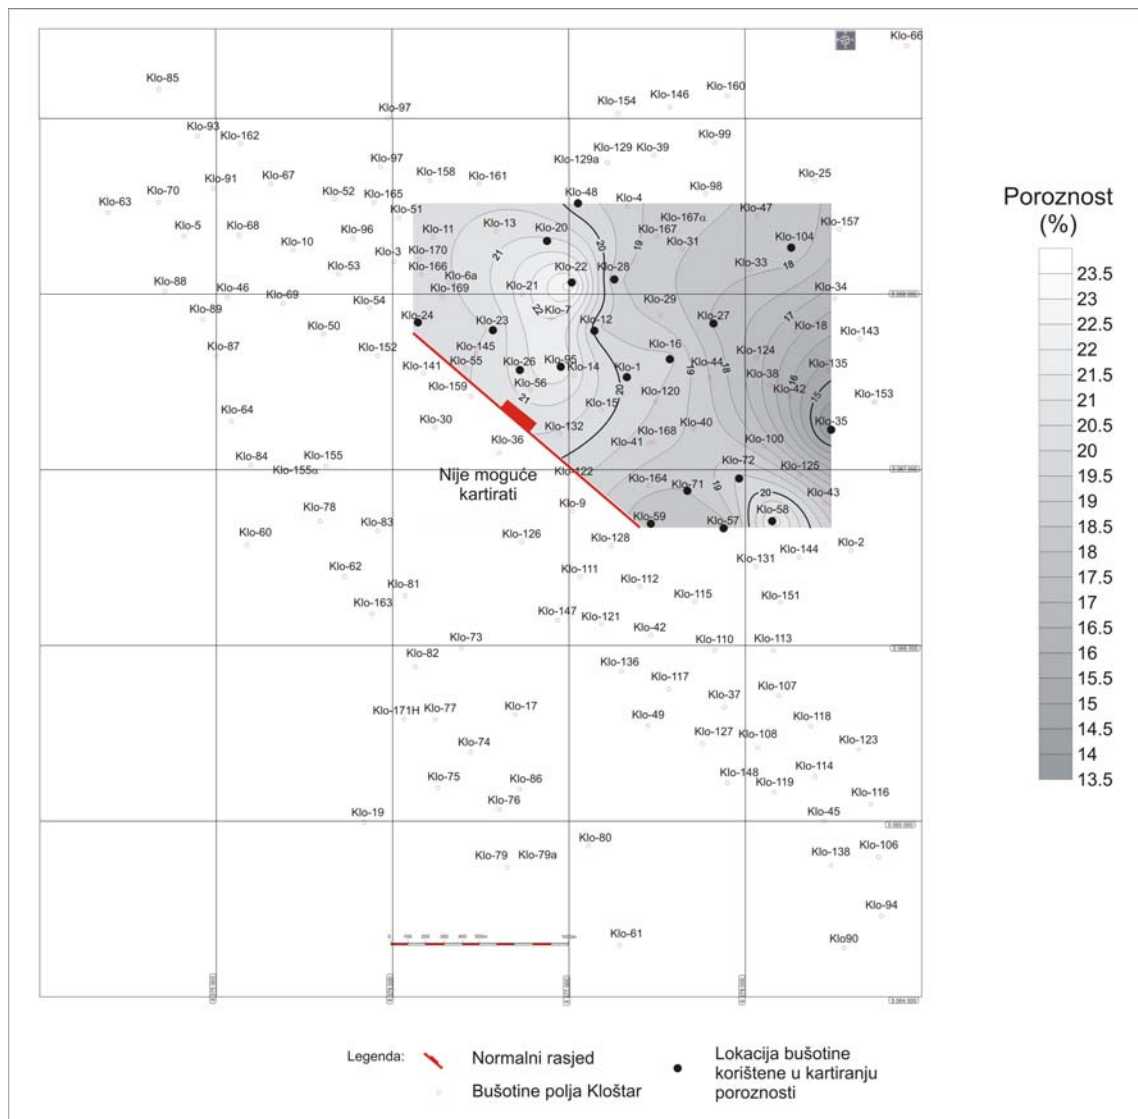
Klo-66
Klo-85
Klo-97
Klo-154
Klo-146
Klo-160
Klo-93
Klo-162
Klo-99
Klo-129
Klo-39
Klo-97
Klo-129a
Klo-158
Klo-161
Klo-91
Klo-67
Klo-25
Klo-70
Klo-52
Klo-165
Klo-48
Klo-4
Klo-98
Klo-63
Klo-51
Klo-47
Klo-157
Klo-167α
Klo-13
Klo-5
Klo-68
Klo-96
Klo-11
Klo-20
Klo-167
Klo-10
Klo-3
Klo-170
Klo-31
Klo-104
Klo-53
Klo-166
Klo-33
Klo-6a
Klo-22
Klo-28
Klo-88
Klo-46
Klo-21
Klo-169
Klo-34
Klo-69
Klo-54
Klo-29
Klo-89
Klo-7
Klo-24
Klo-23
Klo-12
Klo-27
Klo-18
Klo-50
Klo-143
Klo-145
Klo-87
Klo-152
Klo-16
Klo-124
Klo-141
Klo-55
Klo-26
Klo-95
Klo-14
Klo-1
Klo-44
Klo-135
Klo-38
Klo-159
Klo-56
Klo-42
Klo-153
Klo-120
Klo-15
Klo-64
Klo-30
Klo-132
Klo-40
Klo-35
Klo-168
Klo-36
Klo-41
Klo-100
Klo-84
Klo-155
Klo-72
Klo-125
Klo-155α
Klo-122
Nije moguće kartirati
Klo-164
Klo-71
Klo-43
Klo-9
Klo-78
Klo-58
Klo-59
Klo-57
Klo-83
Klo-126
Klo-60
Klo-128
Klo-2
Klo-144
Klo-131
Klo-62
Klo-111
Klo-112
Klo-81
Klo-115
Klo-151
Klo-163
Klo-147
Klo-121
Klo-42
Klo-73
Klo-110
Klo-113
Klo-82
Klo-136
Klo-117
Klo-107
Klo-37
Klo-171H
Klo-77
Klo-17
Klo-118
Klo-49
Klo-127
Klo-108
Klo-123
Klo-74
Klo-114
Klo-148
Klo-75
Klo-86
Klo-119
Klo-116
Klo-76
Klo-19
Klo-45
Klo-80
Klo-106
Klo-138
Klo-79
Klo-79a
Klo-94
Klo-61
Klo90
20
19
21
22
18
17
16
15
19
18
21
20
19
20

Poroznost (%)
23.5
23
22.5
22
21.5
21
20.5
20
19.5
19
18.5
18
17.5
17
16.5
16
15.5
15
14.5
14
13.5

Legenda:
Normalni rasjed
Bušotine polja Kloštar
Lokacija bušotine korištene u kartiranju poroznosti